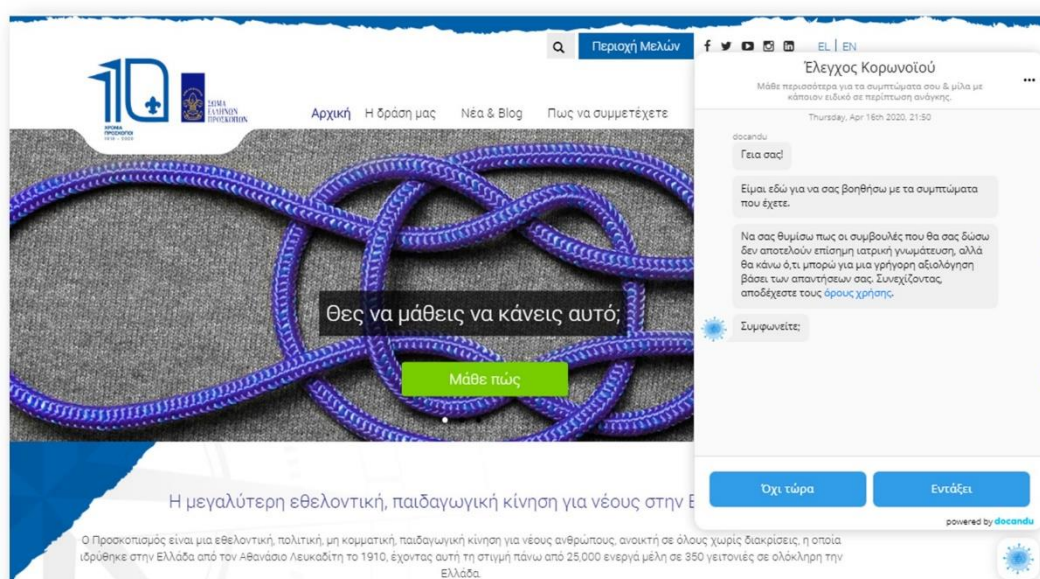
Περιοχή Μελών

EL | EN

ΧΡΟΝΙΑ ΠΡΟΣΚΟΠΙΣΜΟΥ 1910 - 2020

ΣΩΜΑ ΕΛΛΗΝΩΝ ΠΡΟΣΚΟΠΩΝ

Αρχική Η δράση μας Νέα & Blog Πως να συμμετέχετε

Θες να μάθεις να κάνεις αυτό;

Μάθε πώς

Έλεγχος Κορωνοϊού

Μάθε περισσότερα για τα συμπτώματα σου & μίλα με κάποιον ειδικό σε περίπτωση ανάγκης.

Thursday, Apr 16th 2020, 21:50

docandu

Γεια σας!

Είμαι εδώ για να σας βοηθήσω με τα συμπτώματα που έχετε.

Να σας θυμίσω πως οι συμβουλές που θα σας δώσω δεν αποτελούν επίσημη ιατρική γνωμάτευση, αλλά θα κάνω ό,τι μπορώ για μια γρήγορη αξιολόγηση βάσει των απαντήσεών σας. Συνεχίζοντας, αποδέχεστε τους όρους χρήσης.

Συμφωνείτε;

Όχι τώρα

Εντάξει

powered by docandu

Η μεγαλύτερη εθελοντική, παιδαγωγική κίνηση για νέους στην Ε

Ο Προσκοπισμός είναι μια εθελοντική, πολιτική, μη κομματική, παιδαγωγική κίνηση για νέους ανθρώπους, ανοικτή σε όλους χωρίς διακρίσεις, η οποία ιδρύθηκε στην Ελλάδα από τον Αθανάσιο Λευκαδίτη το 1910, έχοντας αυτή τη στιγμή πάνω από 25.000 ενεργά μέλη σε 350 γειτονιές σε ολόκληρη την Ελλάδα.